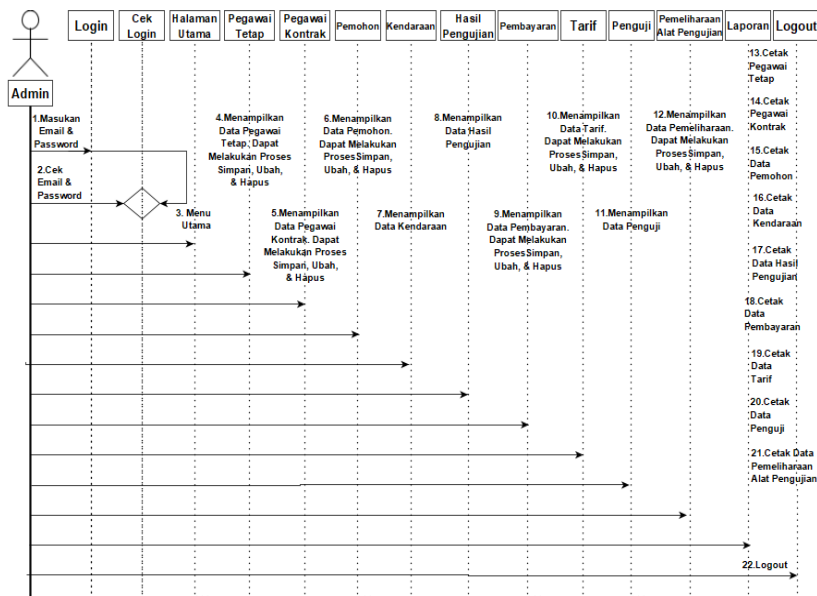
Admin

Login

Cek Login

Halaman Utama

Pegawai Tetap

Pegawai Kontrak

Pemohon

Kendaraan

Hasil Pengujian

Pembayaran

Tarif

Penguji

Pemeliharaan Alat Pengujian

Laporan

Logout

1.Masukan Email & Password

2.Cek Email & Password

3. Menu Utama

4.Menampilkan Data Pegawai Tetap. Dapat Melakukan Proses Simpan, Ubah, & Hapus

5.Menampilkan Data Pegawai Kontrak. Dapat Melakukan Proses Simpan, Ubah, & Hapus

6.Menampilkan Data Pemohon. Dapat Melakukan Proses Simpan, Ubah, & Hapus

7.Menampilkan Data Kendaraan

8.Menampilkan Data Hasil Pengujian

9.Menampilkan Data Pembayaran. Dapat Melakukan Proses Simpan, Ubah, & Hapus

10.Menampilkan Data Tarif. Dapat Melakukan Proses Simpan, Ubah, & Hapus

11.Menampilkan Data Penguji

12.Menampilkan Data Pemeliharaan. Dapat Melakukan Proses Simpan, Ubah, & Hapus

13.Cetak Pegawai Tetap

14.Cetak Pegawai Kontrak

15.Cetak Data Pemohon

16.Cetak Data Kendaraan

17.Cetak Data Hasil Pengujian

18.Cetak Data Pembayaran

19.Cetak Data Tarif

20.Cetak Data Penguji

21.Cetak Data Pemeliharaan Alat Pengujian

22.Logout